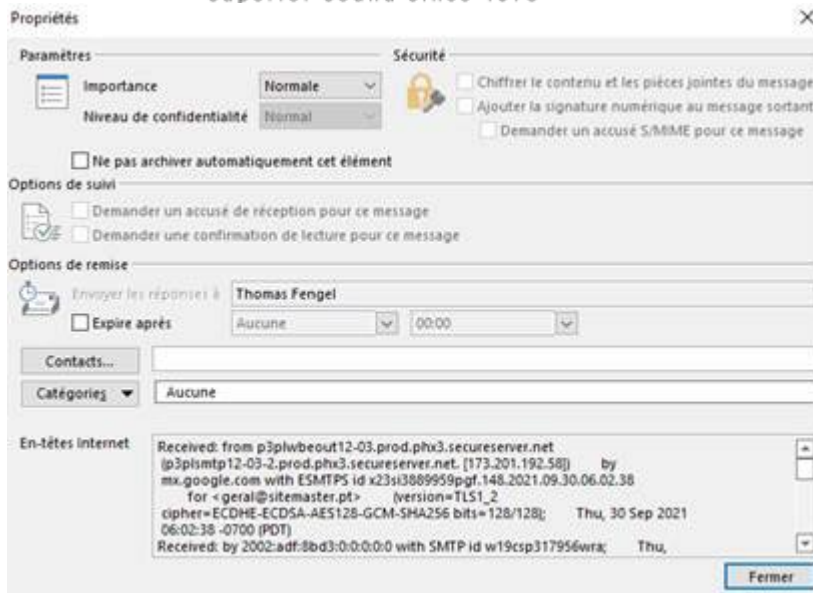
Propriétés

Paramètres

Importance Normale

Niveau de confidentialité Normal

Sécurité

Chiffrer le contenu et les pièces jointes du message

Ajouter la signature numérique au message sortant

Demander un accusé S/MIME pour ce message

Ne pas archiver automatiquement cet élément

Options de suivi

Demander un accusé de réception pour ce message

Demander une confirmation de lecture pour ce message

Options de remise

Envoyer les réponses à Thomas Fengel

Expire après Aucune 00:00

Contacts...

Catégories Aucune

En-têtes Internet

Received: from p3plwbeout12-03.prod.phx3.secureserver.net (p3plsmtp12-03-2.prod.phx3.secureserver.net. [173.201.192.58]) by mx.google.com with ESMTPS id x23si3889959pgf.148.2021.09.30.06.02.38 for <geral@sitemaster.pt> (version=TLS1_2 cipher=ECDHE-ECDSA-AES128-GCM-SHA256 bits=128/128); Thu, 30 Sep 2021 06:02:38 -0700 (PDT)
Received: by 2002:adf:8bd3:0:0:0:0:0 with SMTP id w19csp317956wra; Thu,

Fermer